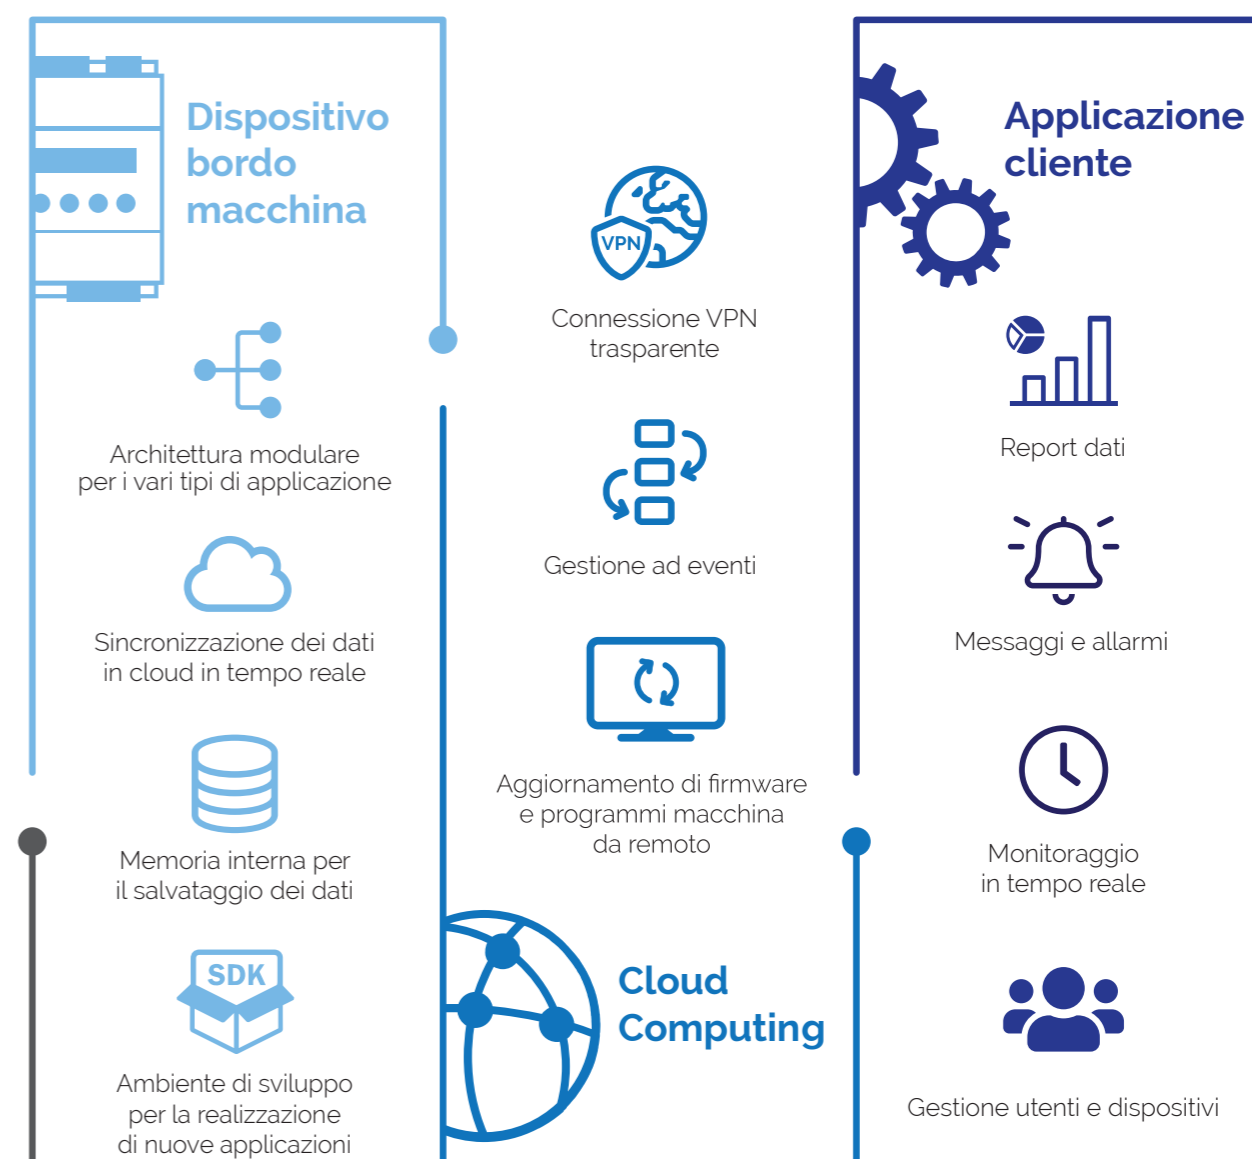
Dispositivo bordo macchina

Architettura modulare per i vari tipi di applicazione

Sincronizzazione dei dati in cloud in tempo reale

Memoria interna per il salvataggio dei dati

SDK

Ambiente di sviluppo per la realizzazione di nuove applicazioni

VPN

Connessione VPN trasparente

Gestione ad eventi

Aggiornamento di firmware e programmi macchina da remoto

Cloud Computing

Applicazione cliente

Report dati

Messaggi e allarmi

Monitoraggio in tempo reale

Gestione utenti e dispositivi